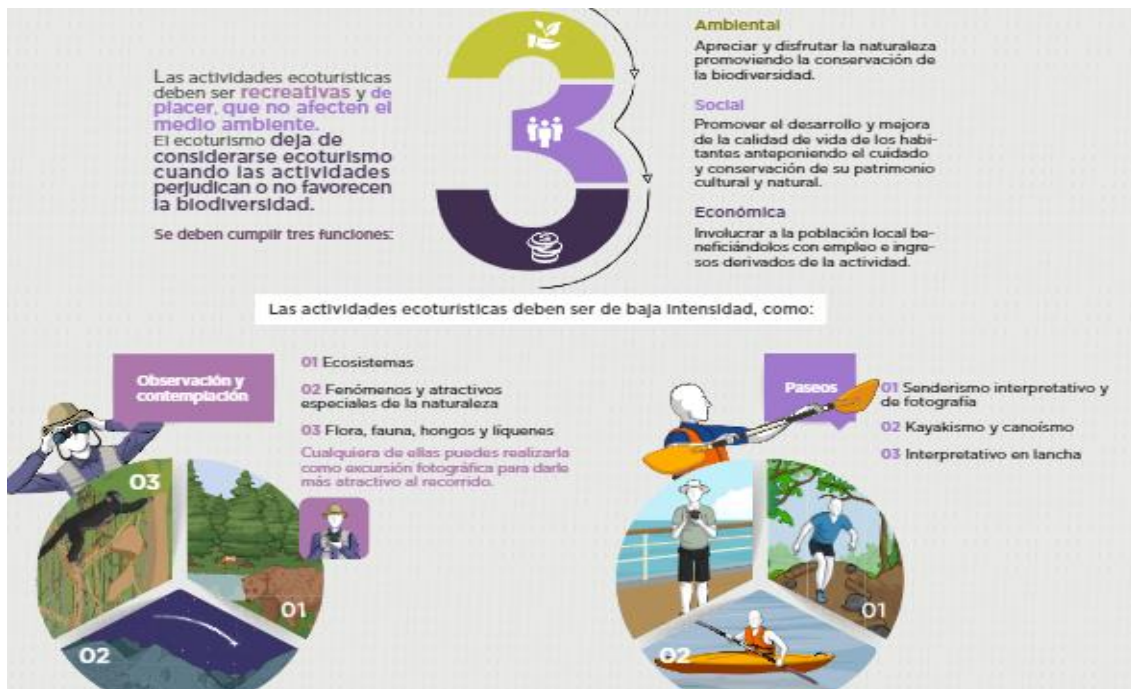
Las actividades ecoturísticas deben ser recreativas y de placer, que no afecten el medio ambiente.
El ecoturismo deja de considerarse ecoturismo cuando las actividades perjudican o no favorecen la biodiversidad.

Se deben cumplir tres funciones:

3

Ambiental
Apreciar y disfrutar la naturaleza promoviendo la conservación de la biodiversidad.

Social
Promover el desarrollo y mejora de la calidad de vida de los habitantes anteponiendo el cuidado y conservación de su patrimonio cultural y natural.

Económica
Involucrar a la población local beneficiándolos con empleo e ingresos derivados de la actividad.

Las actividades ecoturísticas deben ser de baja intensidad, como:

Observación y contemplación

01 Ecosistemas

02 Fenómenos y atractivos especiales de la naturaleza

03 Flora, fauna, hongos y líquenes

Cualquiera de ellas puedes realizarla como excursión fotográfica para darle más atractivo al recorrido.

03
01
02

Paseos

01 Senderismo interpretativo y de fotografía

02 Kayakismo y canoísmo

03 Interpretativo en lancha

01
02